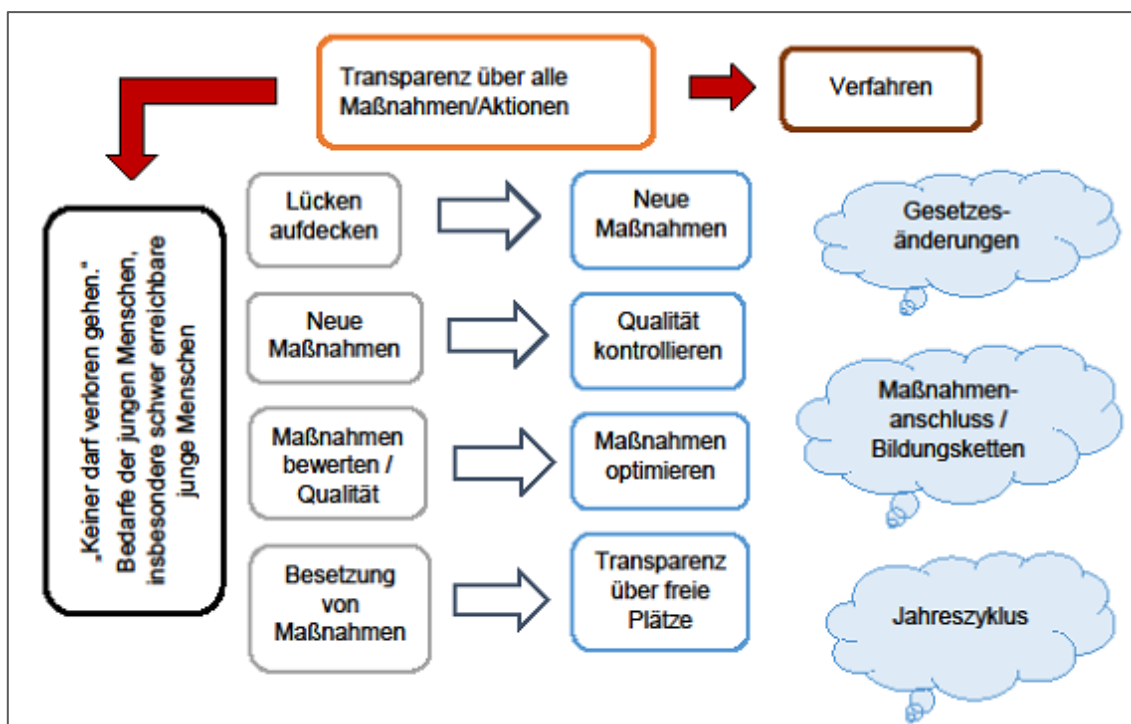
Transparenz über alle Maßnahmen/Aktionen

Verfahren

„Keiner darf verloren gehen." Bedarfe der jungen Menschen, insbesondere schwer erreichbare junge Menschen

Lücken aufdecken

Neue Maßnahmen

Neue Maßnahmen

Qualität kontrollieren

Maßnahmen bewerten / Qualität

Maßnahmen optimieren

Besetzung von Maßnahmen

Transparenz über freie Plätze

Gesetzesänderungen

Maßnahmenanschluss / Bildungsketten

Jahreszyklus